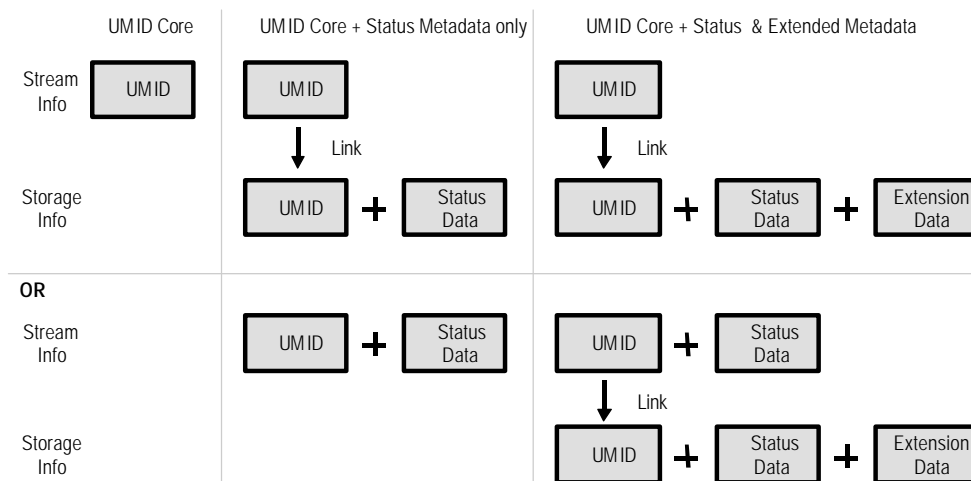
UMID Core

UMID Core + Status Metadata only

UMID Core + Status & Extended Metadata

Stream Info

UMID

UMID

UMID

Link

Link

Storage Info

UMID

+

Status Data

UMID

+

Status Data

+

Extension Data

OR

Stream Info

UMID

+

Status Data

UMID

+

Status Data

Link

Storage Info

UMID

+

Status Data

+

Extension Data